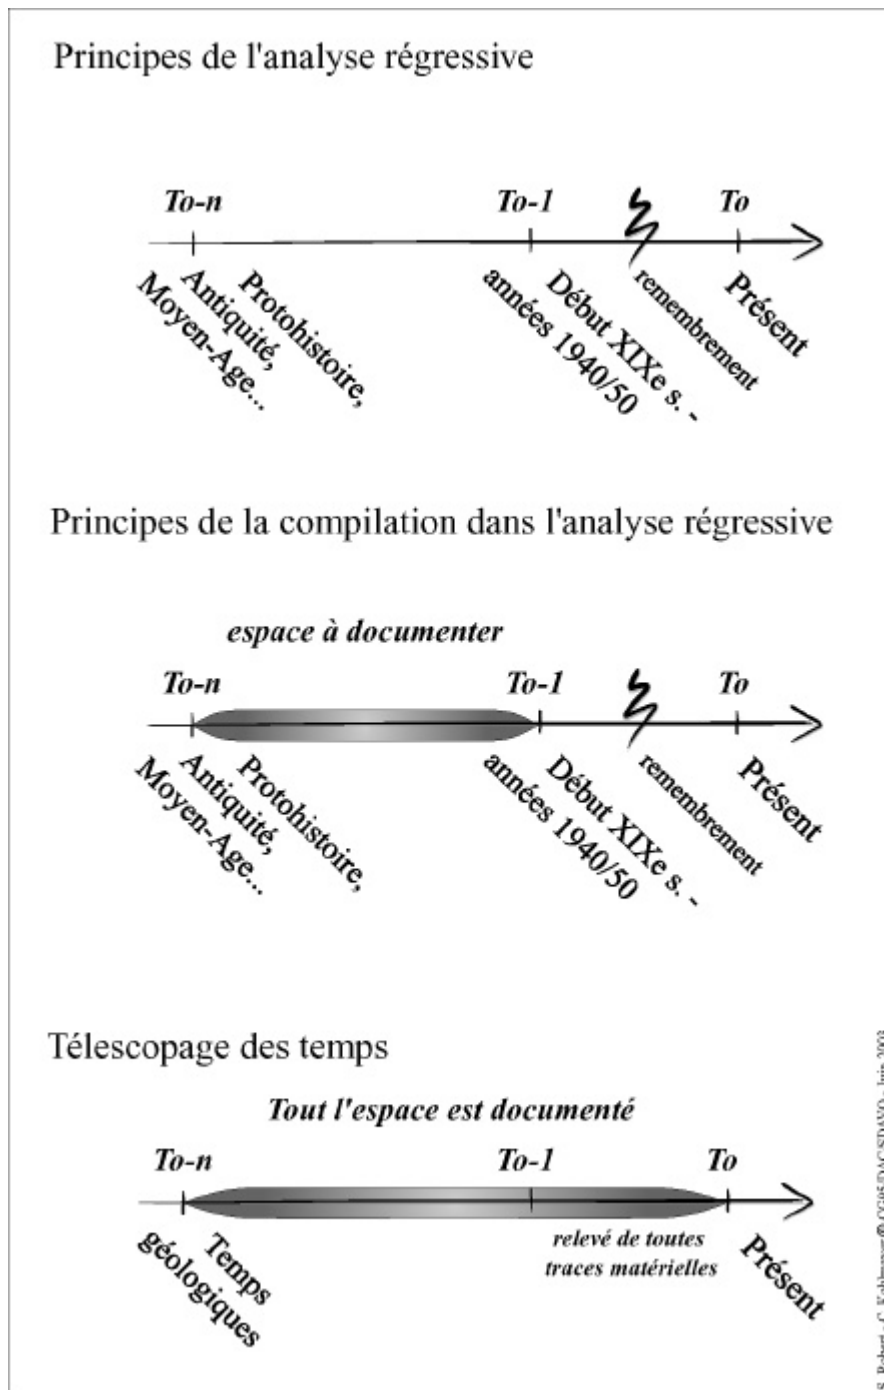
Principes de l'analyse régressive

To-n
To-1
To

Protohistoire, Antiquité, Moyen-Age...
Début XIXe s. - années 1940/50
remembrement
Présent

Principes de la compilation dans l'analyse régressive

espace à documenter

To-n
To-1
To

Protohistoire, Antiquité, Moyen-Age...
Début XIXe s. - années 1940/50
remembrement
Présent

Télescopage des temps

Tout l'espace est documenté

To-n
To-1
To

Temps géologiques
relevé de toutes traces matérielles
Présent

S. Robert - C. Kohlmayer © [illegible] - juin 2003